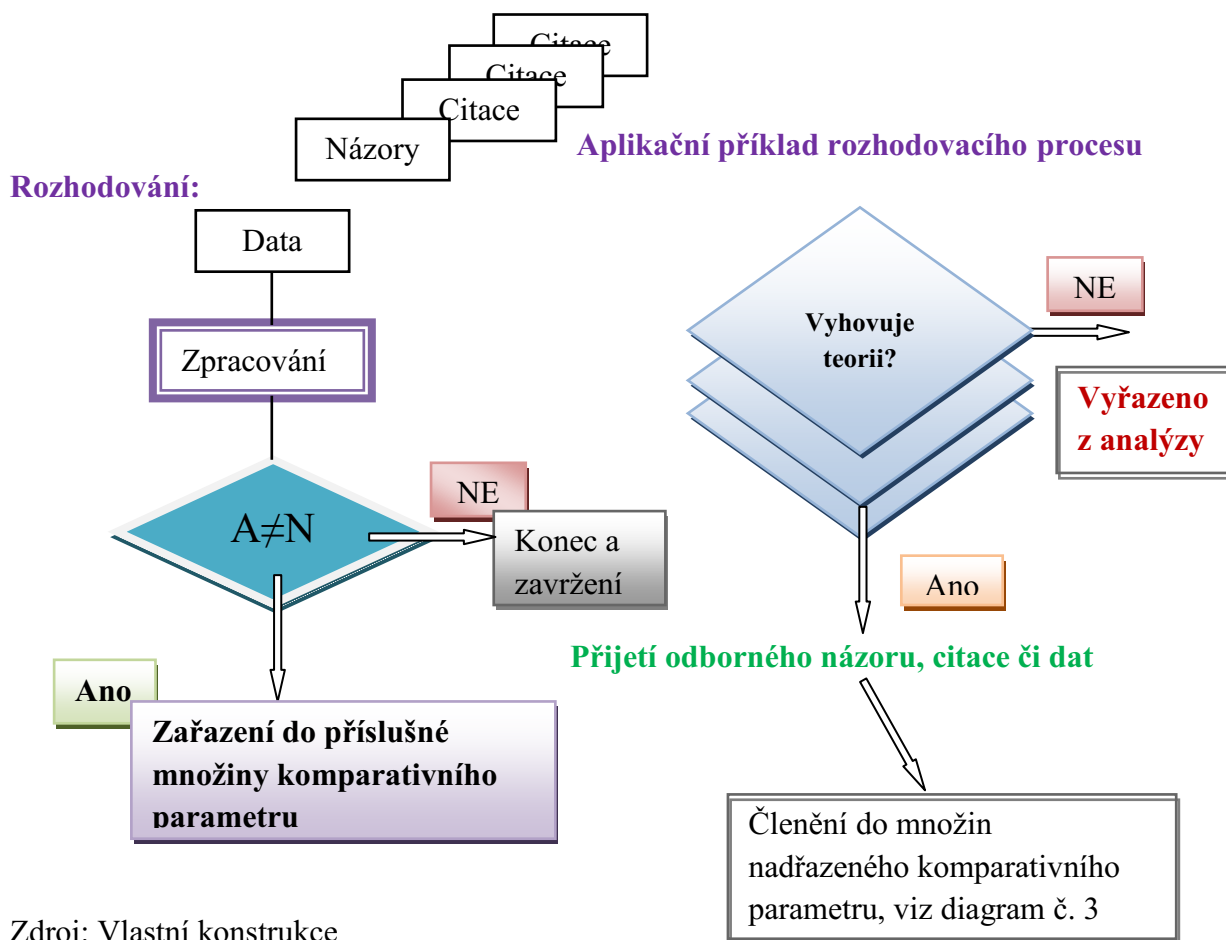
Citace

Citace

Citace

Názory

Aplikační příklad rozhodovacího procesu

Rozhodování:

Data

Zpracování

$A \neq N$

NE

Konec a zavržení

Ano

Zařazení do příslušné množiny komparativního parametru

Vyhovuje teorii?

NE

Vyřazeno z analýzy

Ano

Přijetí odborného názoru, citace či dat

Členění do množin nadřazeného komparativního parametru, viz diagram č. 3

Zdroj: Vlastní konstrukce